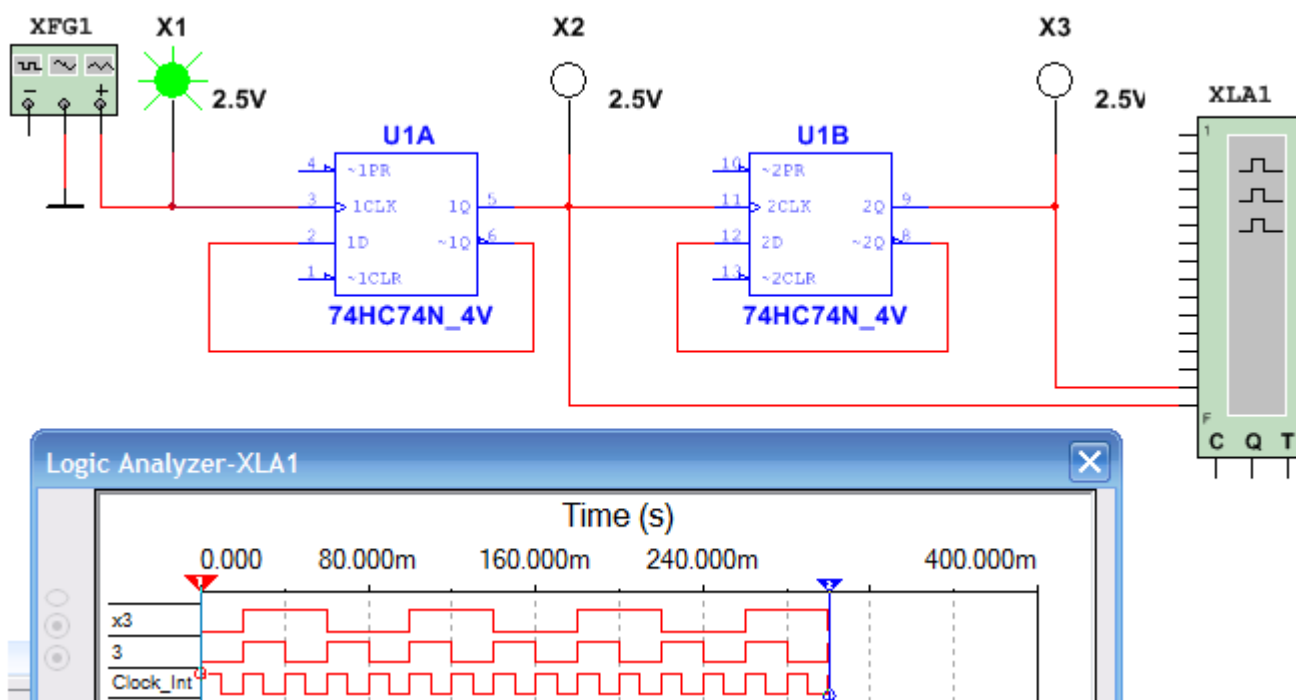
XFG1

X1

2.5V

X2

2.5V

X3

2.5V

XLA1

U1A

4 ~1PR
3 1CLK 1Q 5
2 1D ~1Q 6
1 ~1CLR

74HC74N_4V

U1B

10 ~2PR
11 2CLK 2Q 9
12 2D ~2Q 8
13 ~2CLR

74HC74N_4V

1

F

C Q T

Logic Analyzer-XLA1

Time (s)

0.000 80.000m 160.000m 240.000m 400.000m

x3
3
Clock_Int